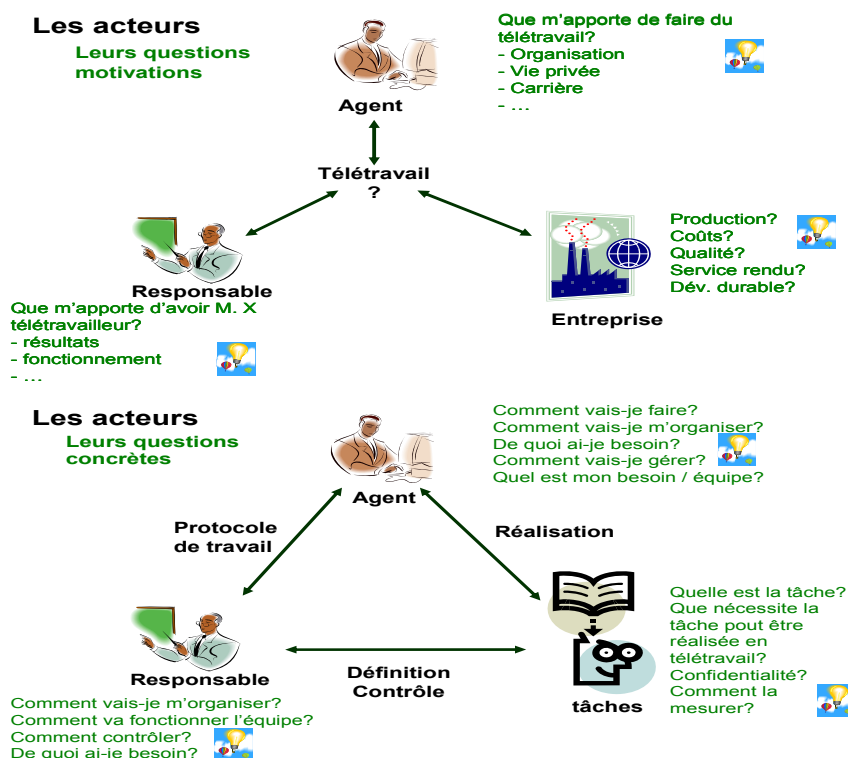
Les acteurs
Leurs questions motivations

Que m'apporte de faire du télétravail?
- Organisation
- Vie privée
- Carrière
- …

Agent

Télétravail ?

Responsable
Que m'apporte d'avoir M. X télétravailleur?
- résultats
- fonctionnement
- …

Production?
Coûts?
Qualité?
Service rendu?
Dév. durable?

Entreprise

Les acteurs
Leurs questions concrètes

Comment vais-je faire?
Comment vais-je m'organiser?
De quoi ai-je besoin?
Comment vais-je gérer?
Quel est mon besoin / équipe?

Agent

Protocole de travail

Réalisation

Quelle est la tâche?
Que nécessite la tâche pout être réalisée en télétravail?
Confidentialité?
Comment la mesurer?

Responsable

Définition
Contrôle

tâches

Comment vais-je m'organiser?
Comment va fonctionner l'équipe?
Comment contrôler?
De quoi ai-je besoin?